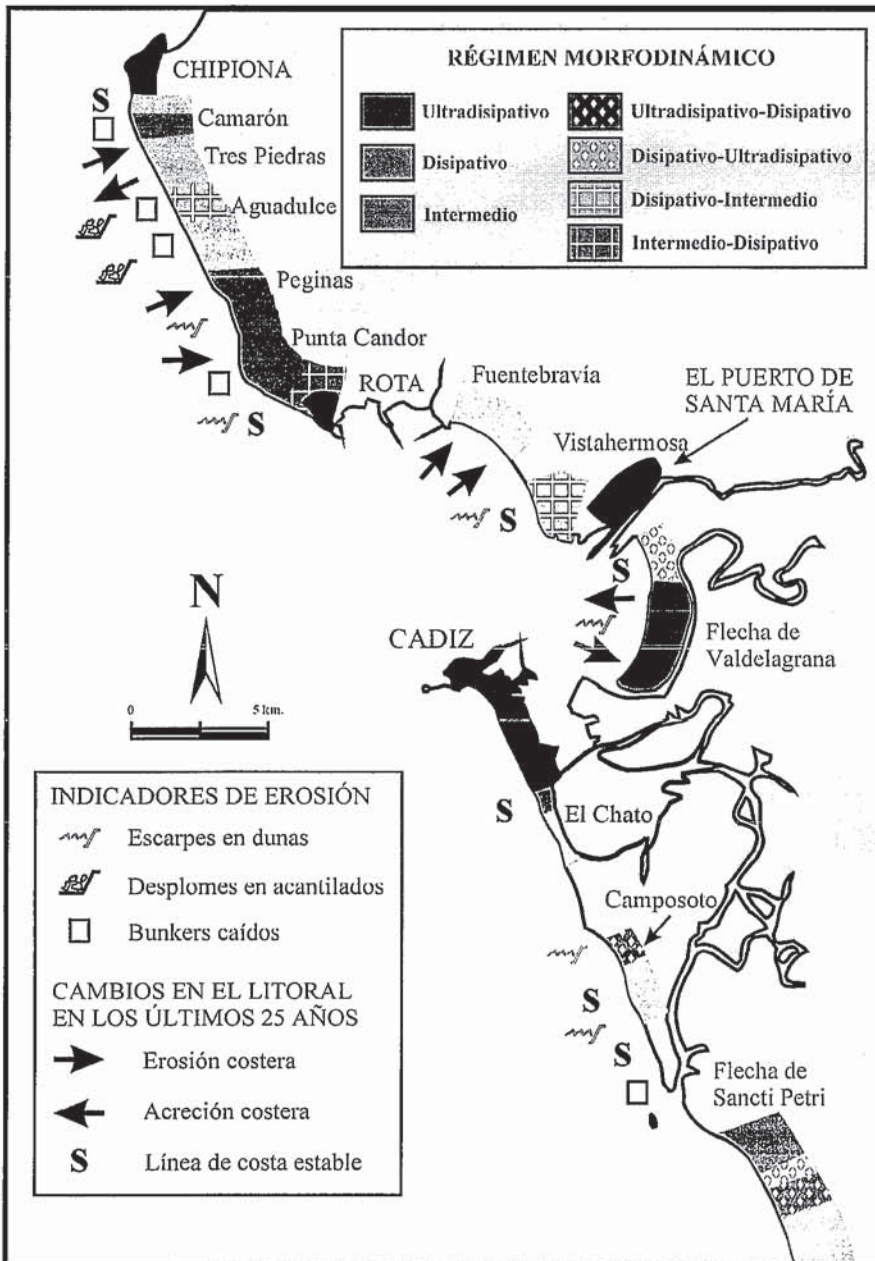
RÉGIMEN MORFODINÁMICO

Ultradisipativo
Disipativo
Intermedio
Ultradisipativo-Disipativo
Disipativo-Ultradisipativo
Disipativo-Intermedio
Intermedio-Disipativo

CHIPIONA
S
Camarón
Tres Piedras
Aguadulce
Peginas
Punta Candor
S
ROTA
Fuentebravía
EL PUERTO DE SANTA MARÍA
Vistahermosa
S
S
Flecha de Valdelagrana
N
0
5 km.
CADIZ
S
El Chato
Camposoto
S
S
Flecha de Sancti Petri

INDICADORES DE EROSIÓN
Escarpes en dunas
Desplomes en acantilados
Bunkers caídos

CAMBIOS EN EL LITORAL EN LOS ÚLTIMOS 25 AÑOS
Erosión costera
Acreción costera
S Línea de costa estable